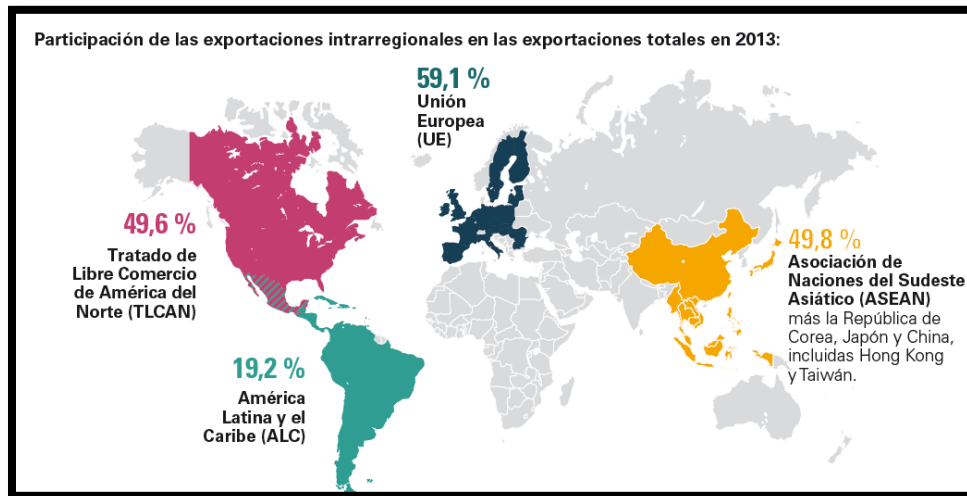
Participación de las exportaciones intrarregionales en las exportaciones totales en 2013:

59,1 %
Unión Europea (UE)

49,6 %
Tratado de Libre Comercio de América del Norte (TLCAN)

49,8 %
Asociación de Naciones del Sudeste Asiático (ASEAN) más la República de Corea, Japón y China, incluidas Hong Kong y Taiwán.

19,2 %
América Latina y el Caribe (ALC)